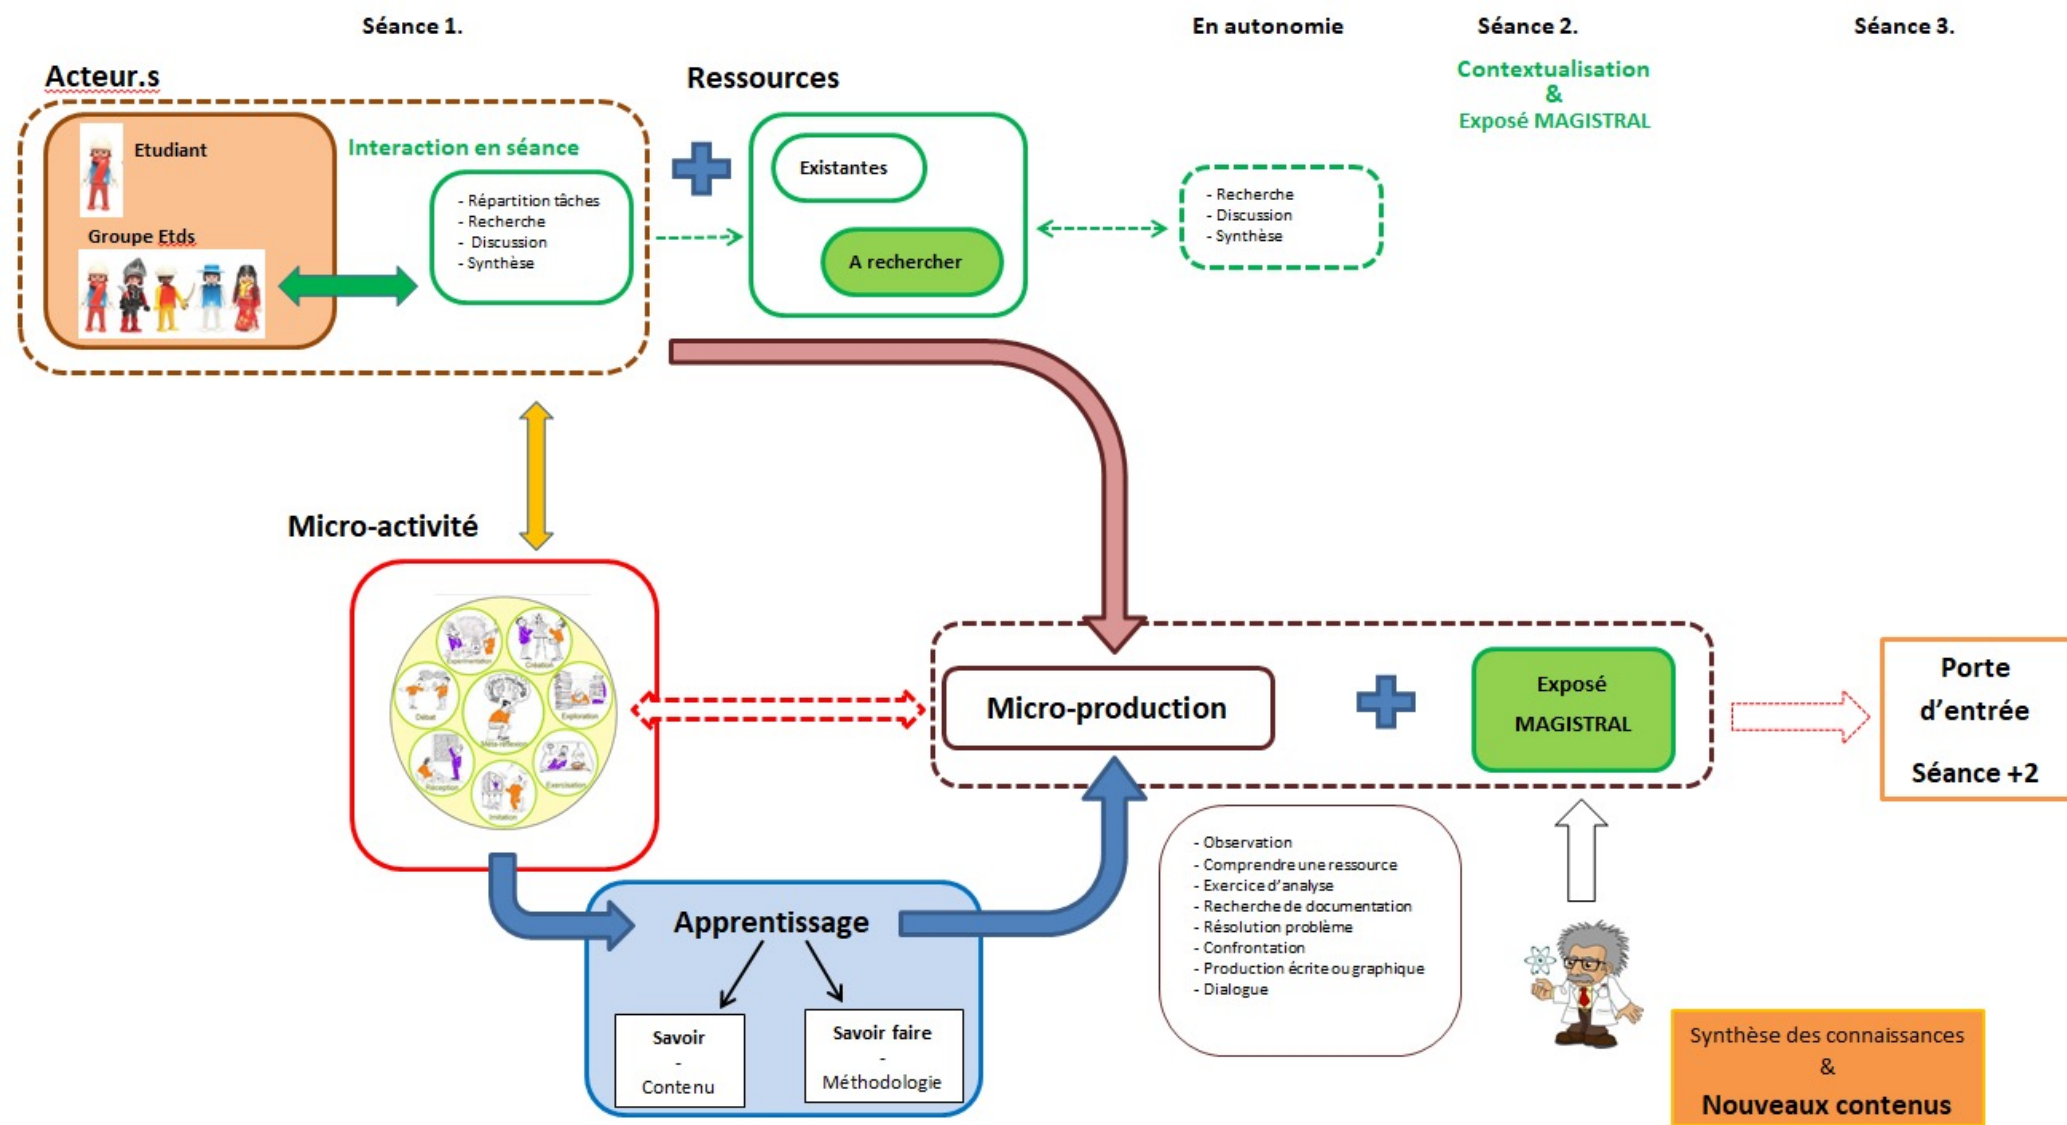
Séance 1.

En autonomie

Séance 2.

Séance 3.

Acteur.s

Ressources

Contextualisation
&
Exposé MAGISTRAL

Etudiant

Groupe Etds

Interaction en séance

- Répartition tâches
- Recherche
- Discussion
- Synthèse

Existantes

A rechercher

- Recherche
- Discussion
- Synthèse

Micro-activité

Expérimentation

Création

Débat

Méta-réflexion

Exploration

Réception

Exercisation

Imitation

Micro-production

Exposé MAGISTRAL

Porte d'entrée

Séance +2

Apprentissage

Savoir
-
Contenu

Savoir faire
-
Méthodologie

- Observation
- Comprendre une ressource
- Exercice d'analyse
- Recherche de documentation
- Résolution problème
- Confrontation
- Production écrite ou graphique
- Dialogue

Synthèse des connaissances
&
Nouveaux contenus